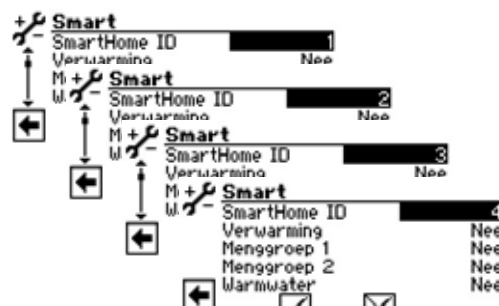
Smart
SmartHome ID 1
Verwarming Nee

M
W
Smart
SmartHome ID 2
Verwarming Nee

M
W
Smart
SmartHome ID 3
Verwarming Nee

M
W
Smart
SmartHome ID 4
Verwarming Nee
Menggroep 1 Nee
Menggroep 2 Nee
Warmwater Nee